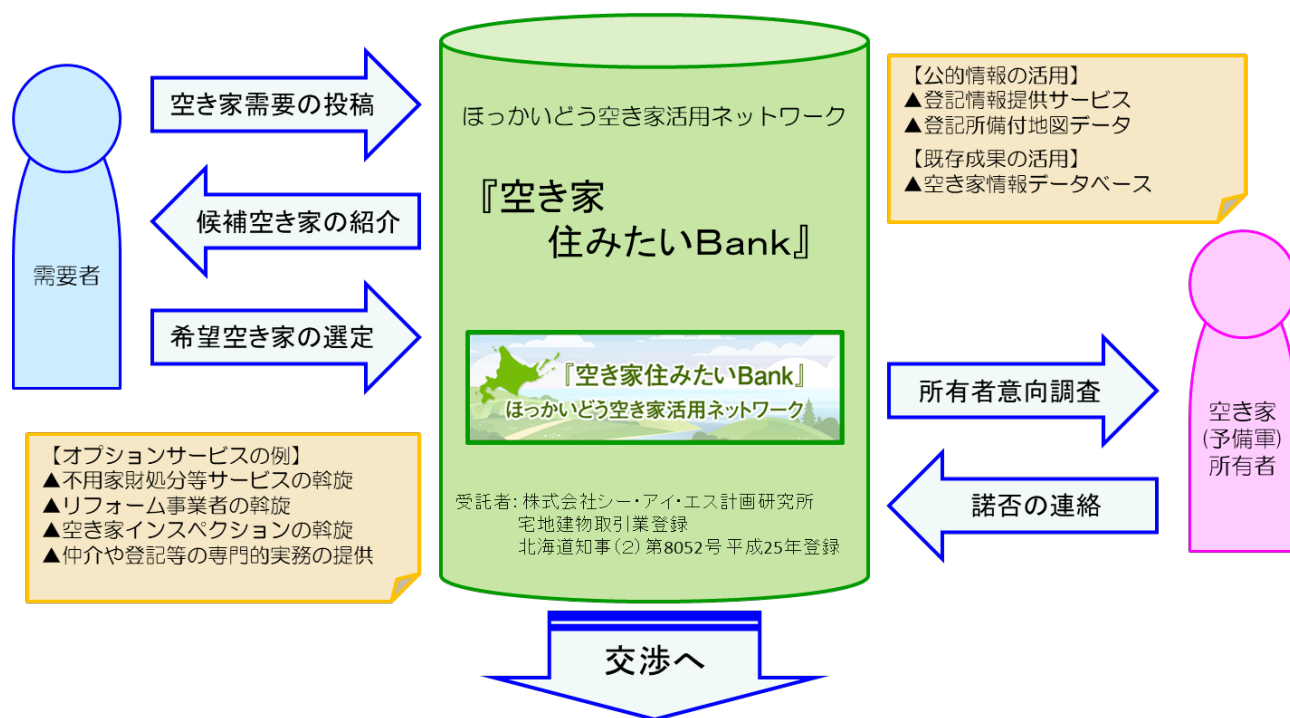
需要者

空き家需要の投稿

候補空き家の紹介

希望空き家の選定

ほっかいどう空き家活用ネットワーク

『空き家
住みたいBank』

『空き家住みたいBank』
ほっかいどう空き家活用ネットワーク

受託者：株式会社シー・アイ・エス計画研究所
宅地建物取引業登録
北海道知事（2）第8052号 平成25年登録

【公的情報の活用】
▲登記情報提供サービス
▲登記所備付地図データ
【既存成果の活用】
▲空き家情報データベース

所有者意向調査

諾否の連絡

空き家
(予備軍)
所有者

【オプションサービスの例】
▲不用家財処分等サービスの斡旋
▲リフォーム事業者の斡旋
▲空き家インスペクションの斡旋
▲仲介や登記等の専門的実務の提供

交渉へ